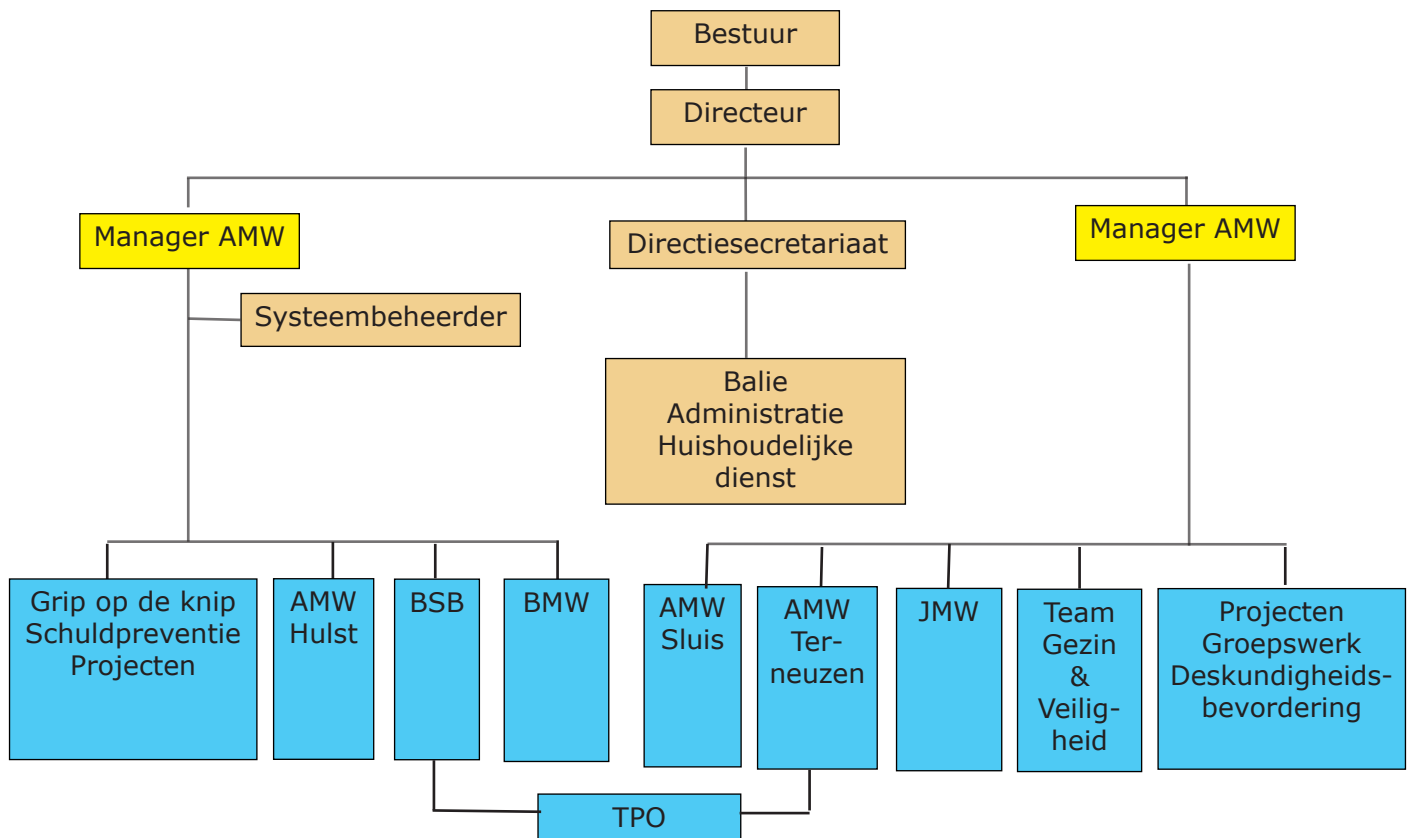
Bestuur

Directeur

Manager AMW

Directiesecretariaat

Manager AMW

Systeembeheerder

Balie
Administratie
Huishoudelijke dienst

Grip op de knip
Schuldpreventie
Projecten

AMW
Hulst

BSB

BMW

AMW
Sluis

AMW
Terneuzen

JMW

Team
Gezin
&
Veiligheid

Projecten
Groepswerk
Deskundigheidsbevordering

TPO